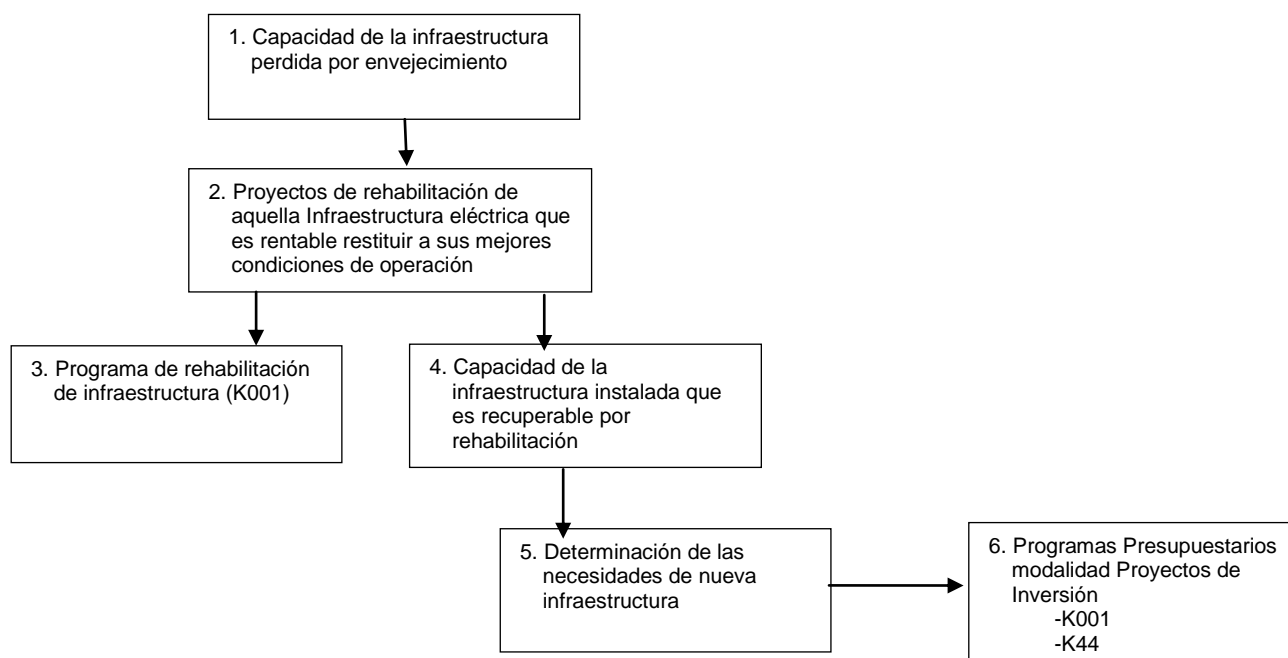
1. Capacidad de la infraestructura perdida por envejecimiento

2. Proyectos de rehabilitación de aquella Infraestructura eléctrica que es rentable restituir a sus mejores condiciones de operación

3. Programa de rehabilitación de infraestructura (K001)

4. Capacidad de la infraestructura instalada que es recuperable por rehabilitación

5. Determinación de las necesidades de nueva infraestructura

6. Programas Presupuestarios modalidad Proyectos de Inversión
-K001
-K44